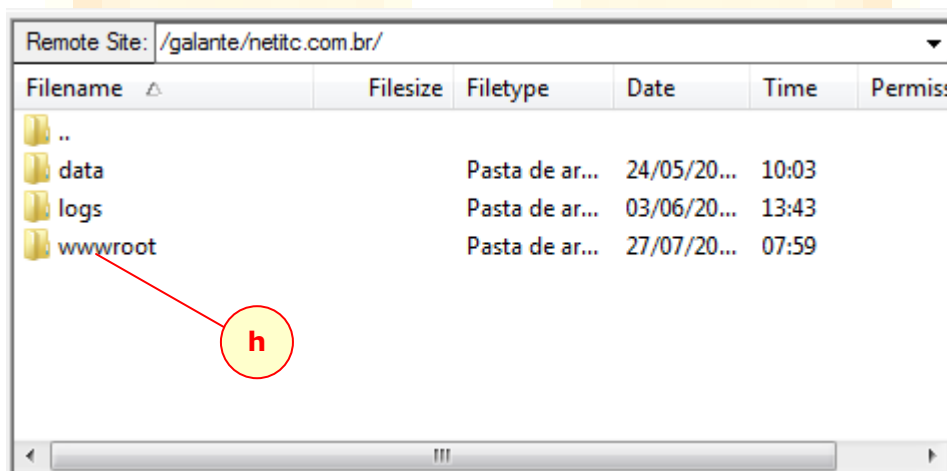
Remote Site: /galante/netitc.com.br/

| Filename | Filesize | Filetype | Date | Time | Permiss |
|---|---|---|---|---|---|
| .. | | | | | |
| data | | Pasta de ar... | 24/05/20... | 10:03 | |
| logs | | Pasta de ar... | 03/06/20... | 13:43 | |
| wwwroot | | Pasta de ar... | 27/07/20... | 07:59 | |

h